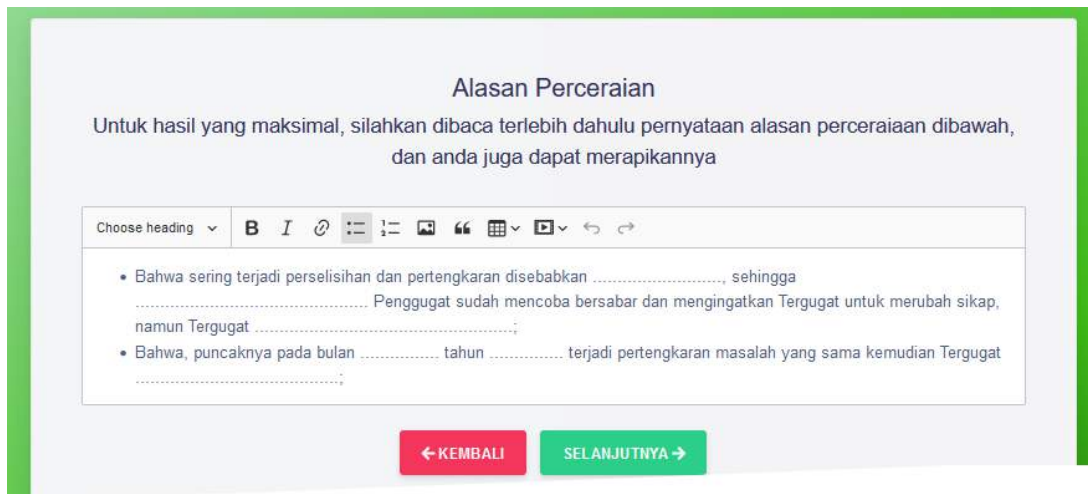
Alasan Perceraian

Untuk hasil yang maksimal, silahkan dibaca terlebih dahulu pernyataan alasan perceraiaan dibawah, dan anda juga dapat merapikannya

Choose heading B I

- Bahwa sering terjadi perselisihan dan pertengkaran disebabkan ........................., sehingga ............................................ Penggugat sudah mencoba bersabar dan mengingatkan Tergugat untuk merubah sikap, namun Tergugat ......................................................;
- Bahwa, puncaknya pada bulan ................ tahun .............. terjadi pertengkaran masalah yang sama kemudian Tergugat ..........................................;

← KEMBALI SELANJUTNYA →